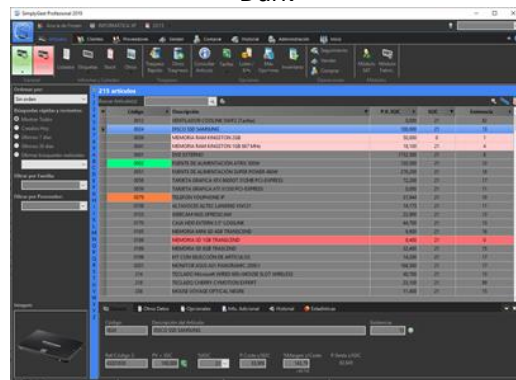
SimpleStock Professional 2019

215 artículos

| Código | Descripción | P.V. IVA | IVA | Existencia |
|---|---|---|---|---|
| | VENTILADOR CICLONE SWIFT | | 21 | |
| 0024 | DISCO SSD SAMSUNG | | 21 | |
| | MEMORIA RAM KINGSTON 2GB | | 21 | |
| | MEMORIA RAM KINGSTON 1GB | | 21 | |
| | DVD EXTERNO | | 21 | |
| | FUENTE DE ALIMENTACIÓN | | 21 | |
| | FUENTE DE ALIMENTACIÓN SUPER POWER | | 21 | |
| | TARJETA GRAFICA | | 21 | |
| | TARJETA GRAFICA | | 21 | |
| | TELEFONO | | 21 | |
| | ALTAVOCES | | 21 | |
| | MEMORIA SD 1GB TRANSCEND | | 21 | |
| | MEMORIA SD 4GB TRANSCEND | | 21 | |
| | TECLADO | | 21 | |
| | MONITOR | | 21 | |
| | RATON | | 21 | |

Imagen

Otros Datos
Operaciones
Info. Adicional
Historial
Estadísticas

Código
Descripción del Artículo
DISCO SSD SAMSUNG
Existencias